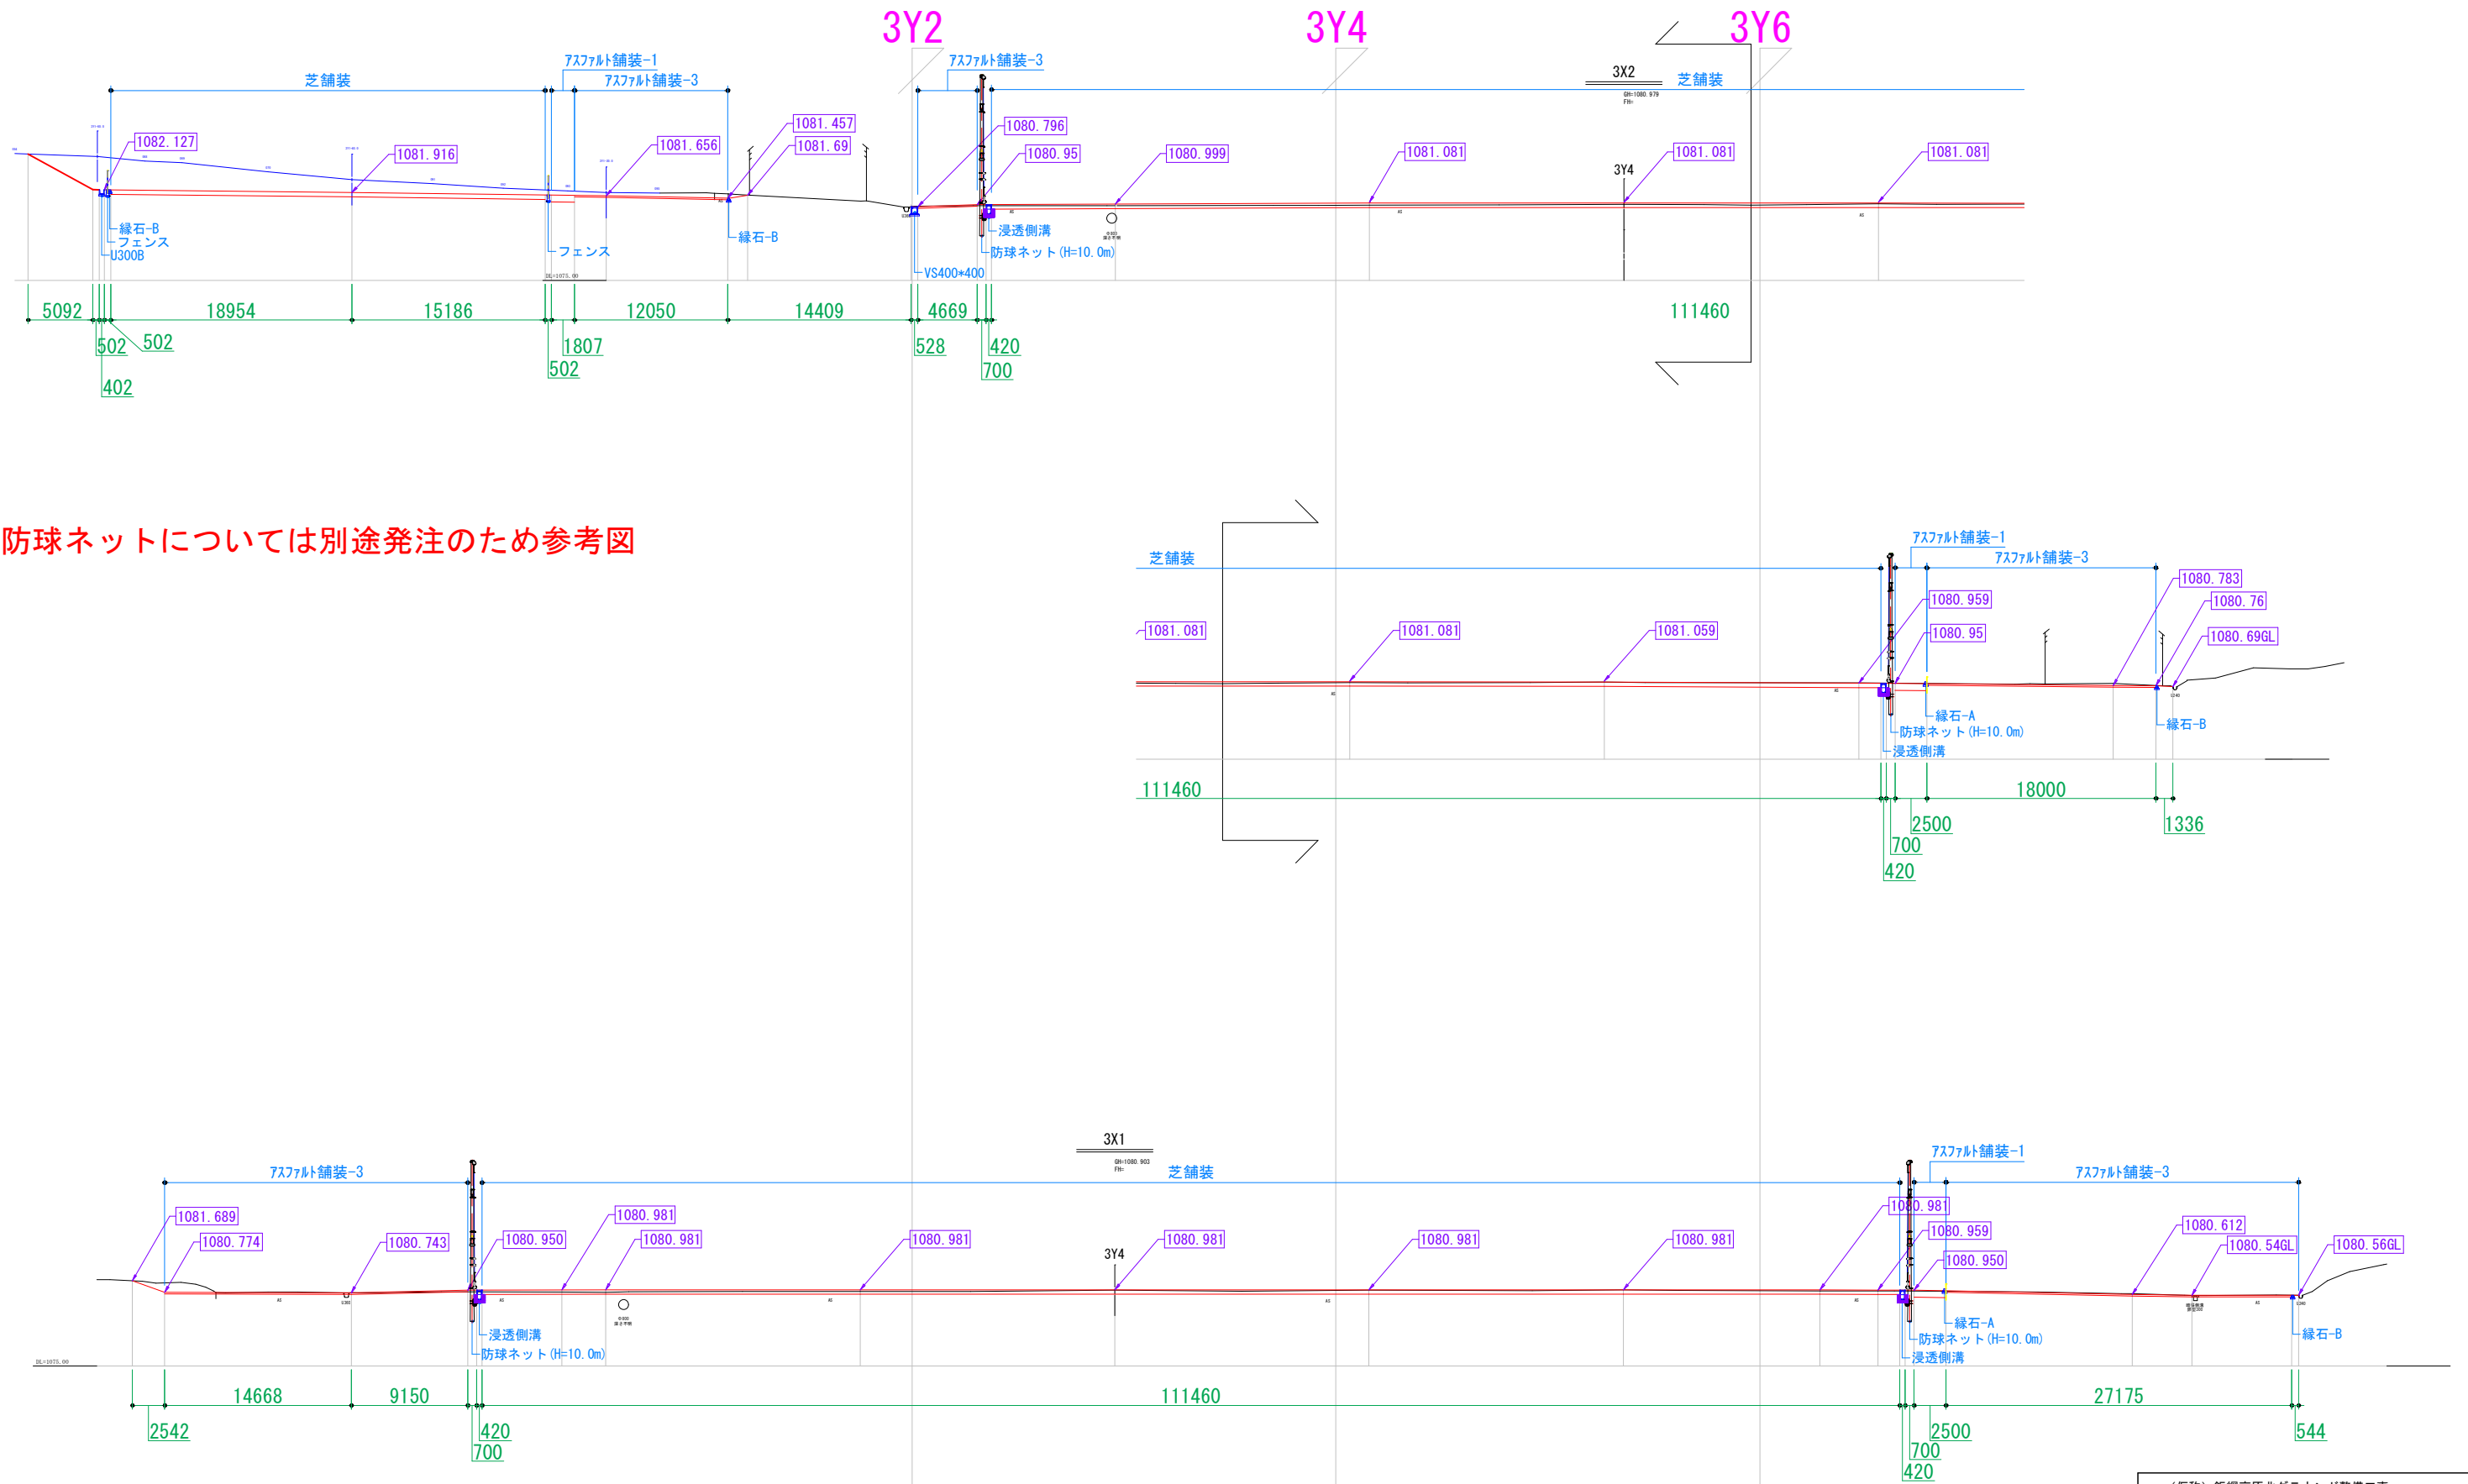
3Y2
3Y4
3Y6

ｱｽﾌｧﾙﾄ舗装-1
ｱｽﾌｧﾙﾄ舗装-3
芝舗装
ｱｽﾌｧﾙﾄ舗装-3
3X2
芝舗装
1082.127
1081.916
1081.656
1081.457
1081.69
1080.796
1080.95
1080.999
1081.081
1081.081
1081.081
3Y4
縁石-B
フェンス
U300B
フェンス
縁石-B
VS400*400
浸透側溝
防球ネット(H=10.0m)
5092
18954
15186
12050
14409
4669
111460
502
502
402
1807
502
528
420
700

防球ネットについては別途発注のため参考図

芝舗装
ｱｽﾌｧﾙﾄ舗装-1
ｱｽﾌｧﾙﾄ舗装-3
1081.081
1081.081
1081.059
1080.959
1080.95
1080.783
1080.76
1080.69GL
縁石-A
防球ネット(H=10.0m)
浸透側溝
縁石-B
111460
18000
2500
700
420
1336

3X1
ｱｽﾌｧﾙﾄ舗装-3
芝舗装
ｱｽﾌｧﾙﾄ舗装-1
ｱｽﾌｧﾙﾄ舗装-3
1081.689
1080.774
1080.743
1080.950
1080.981
1080.981
1080.981
3Y4
1080.981
1080.981
1080.981
1080.981
1080.959
1080.950
1080.612
1080.54GL
1080.56GL
浸透側溝
防球ネット(H=10.0m)
縁石-A
防球ネット(H=10.0m)
浸透側溝
縁石-B
14668
9150
111460
27175
2542
420
700
2500
700
420
544